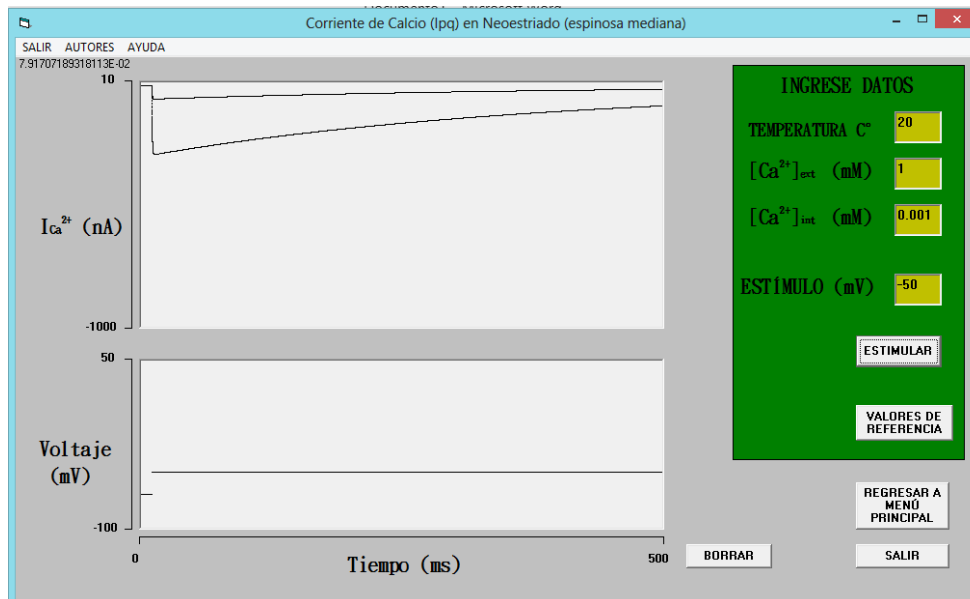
Corriente de Calcio (Ipq) en Neoestriado (espinosa mediana)

SALIR AUTORES AYUDA

7.91707189318113E-02

10

$I_{Ca^{2+}}$ (nA)

-1000

50

Voltaje (mV)

-100

0

Tiempo (ms)

500

INGRESE DATOS

TEMPERATURA C°

20

$[Ca^{2+}]_{ext}$ (mM)

1

$[Ca^{2+}]_{int}$ (mM)

0.001

ESTÍMULO (mV)

-50

ESTIMULAR

VALORES DE REFERENCIA

REGRESAR A MENÚ PRINCIPAL

BORRAR

SALIR